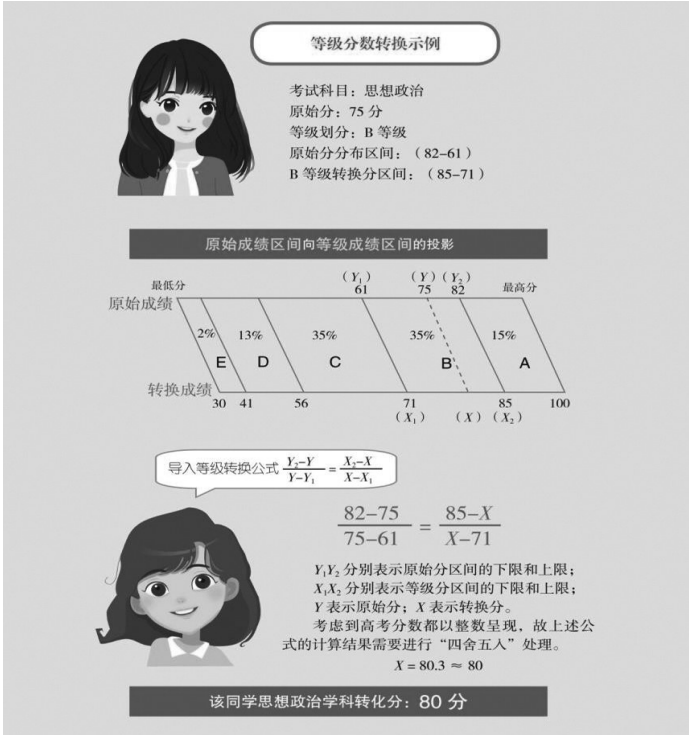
等级分数转换示例

考试科目：思想政治
原始分：75 分
等级划分：B 等级
原始分分布区间：（82–61）
B 等级转换分区间：（85–71）

原始成绩区间向等级成绩区间的投影

最低分
$(Y_1)$ 61
$(Y)$ 75
$(Y_2)$ 82
最高分
原始成绩
2%
13%
35%
35%
15%
E
D
C
B
A
转换成绩
30
41
56
71 $(X_1)$
$(X)$
85 $(X_2)$
100

导入等级转换公式 $\frac{Y_2-Y}{Y-Y_1}=\frac{X_2-X}{X-X_1}$

$\frac{82-75}{75-61}=\frac{85-X}{X-71}$

$Y_1Y_2$ 分别表示原始分区间的下限和上限；
$X_1X_2$ 分别表示等级分区间的下限和上限；
$Y$ 表示原始分；$X$ 表示转换分。
考虑到高考分数都以整数呈现，故上述公式的计算结果需要进行“四舍五入”处理。
$X=80.3\approx 80$

该同学思想政治学科转化分：80 分